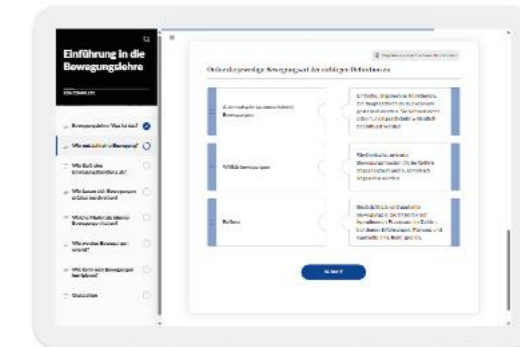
Einführung in die Bewegungslehre

Bewegungslehre: Was ist das?

Wie entstehen Bewegungen?

Wie läuft eine Bewegung ab?

Wie lassen sich Bewegungen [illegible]

Welche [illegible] Bewegungen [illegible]

Wie werden Bewegungen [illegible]

Wie kann sich Bewegungen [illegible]

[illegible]

Ordne die jeweilige Bewegungsart der richtigen Definition zu

Automatisierte (unbewusste) Bewegungen

Willkürbewegungen

Reflexe

Einfache, angeborene Reaktionen, die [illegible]

Vielfältige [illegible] Bewegungsabläufe, die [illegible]

Bewusste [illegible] Bewegungen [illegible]

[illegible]